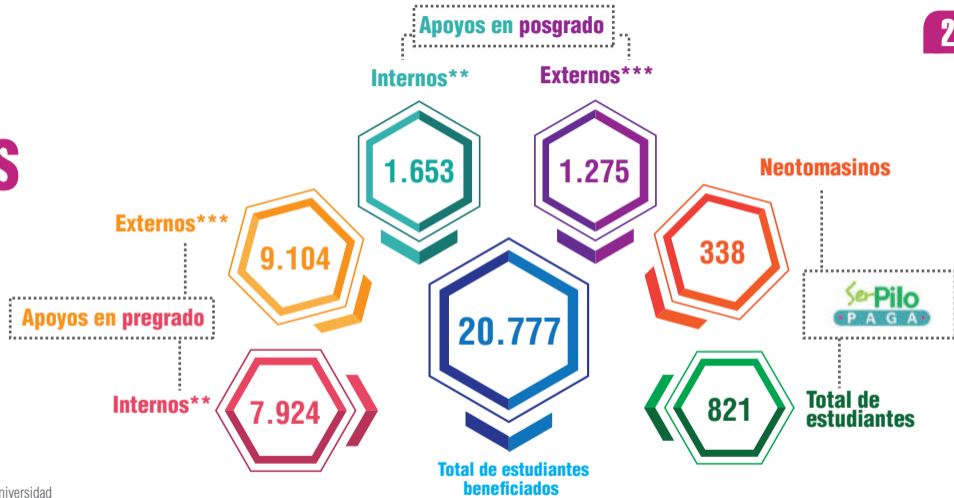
Apoyos en posgrado

Internos**

Externos***

2

S

1.653

1.275

Neotomasinos

Externos***

9.104

338

Apoyos en pregrado

20.777

Ser Pilo PAGA

Internos**

7.924

821

Total de estudiantes

Total de estudiantes beneficiados

niversidad